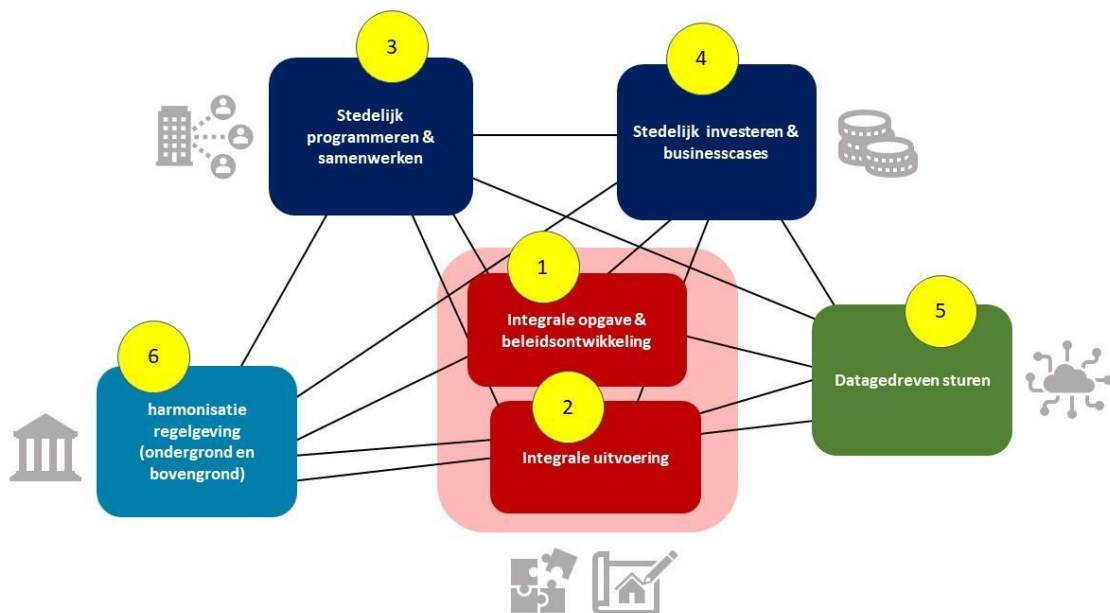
3
Stedelijk programmeren & samenwerken

4
Stedelijk investeren & businesscases

1
Integrale opgave & beleidsontwikkeling

2
Integrale uitvoering

5
Datagedreven sturen

6
harmonisatie regelgeving (ondergrond en bovengrond)